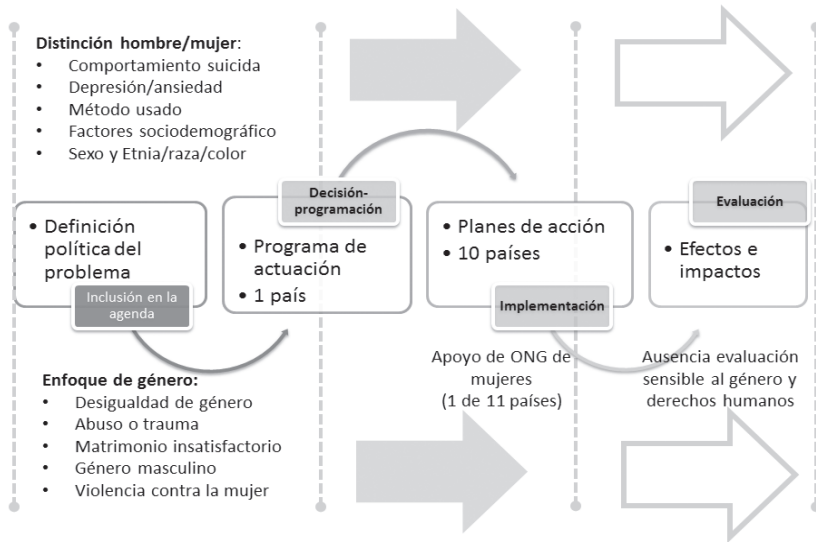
**Distinción hombre/mujer**:
- Comportamiento suicida
- Depresión/ansiedad
- Método usado
- Factores sociodemográfico
- Sexo y Etnia/raza/color

• Definición política del problema

Inclusión en la agenda

Decisión-programación

• Programa de actuación
• 1 país

• Planes de acción
• 10 países

Implementación

Evaluación

• Efectos e impactos

**Enfoque de género:**
- Desigualdad de género
- Abuso o trauma
- Matrimonio insatisfactorio
- Género masculino
- Violencia contra la mujer

Apoyo de ONG de mujeres (1 de 11 países)

Ausencia evaluación sensible al género y derechos humanos